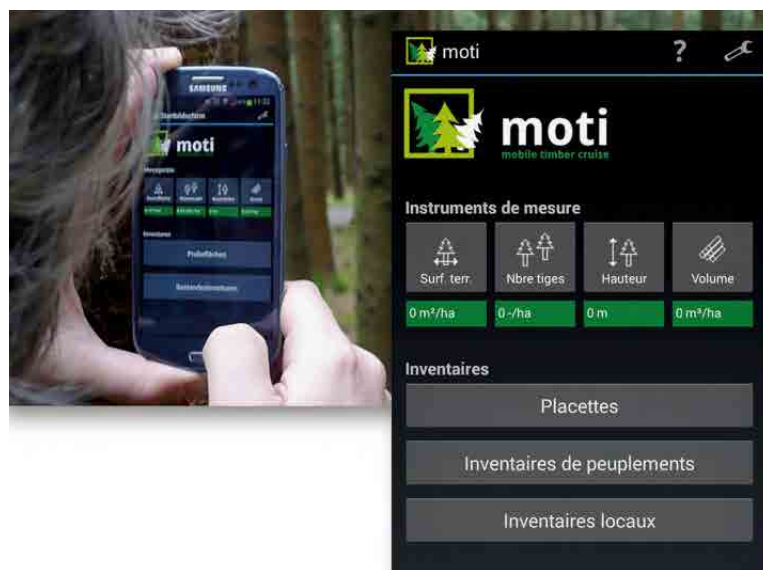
SAMSUNG

moti

Probeflächen

Bestandesinventuren

moti ?

moti
mobile timber cruise

Instruments de mesure

Surf. terr.
Nbre tiges
Hauteur
Volume

0 m²/ha
0 -/ha
0 m
0 m³/ha

Inventaires

Placettes

Inventaires de peuplements

Inventaires locaux